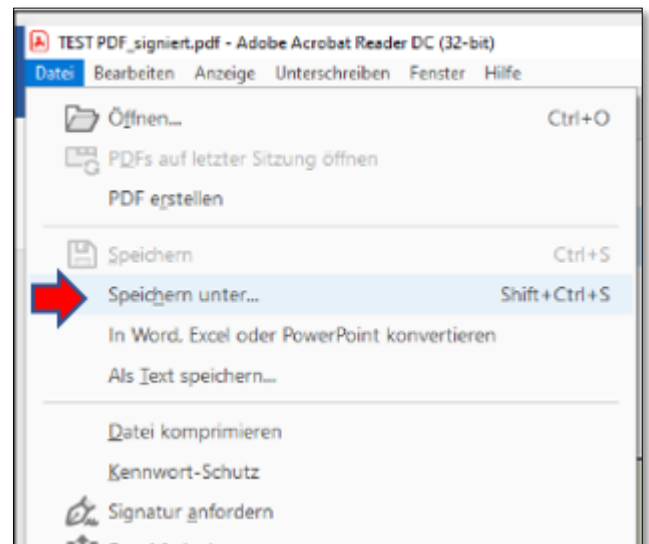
TEST PDF_signiert.pdf - Adobe Acrobat Reader DC (32-bit)

Datei Bearbeiten Anzeige Unterschreiben Fenster Hilfe

Öffnen... Ctrl+O

PDFs auf letzter Sitzung öffnen

PDF erstellen

Speichern Ctrl+S

Speichern unter... Shift+Ctrl+S

In Word, Excel oder PowerPoint konvertieren

Als Text speichern...

Datei komprimieren

Kennwort-Schutz

Signatur anfordern

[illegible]